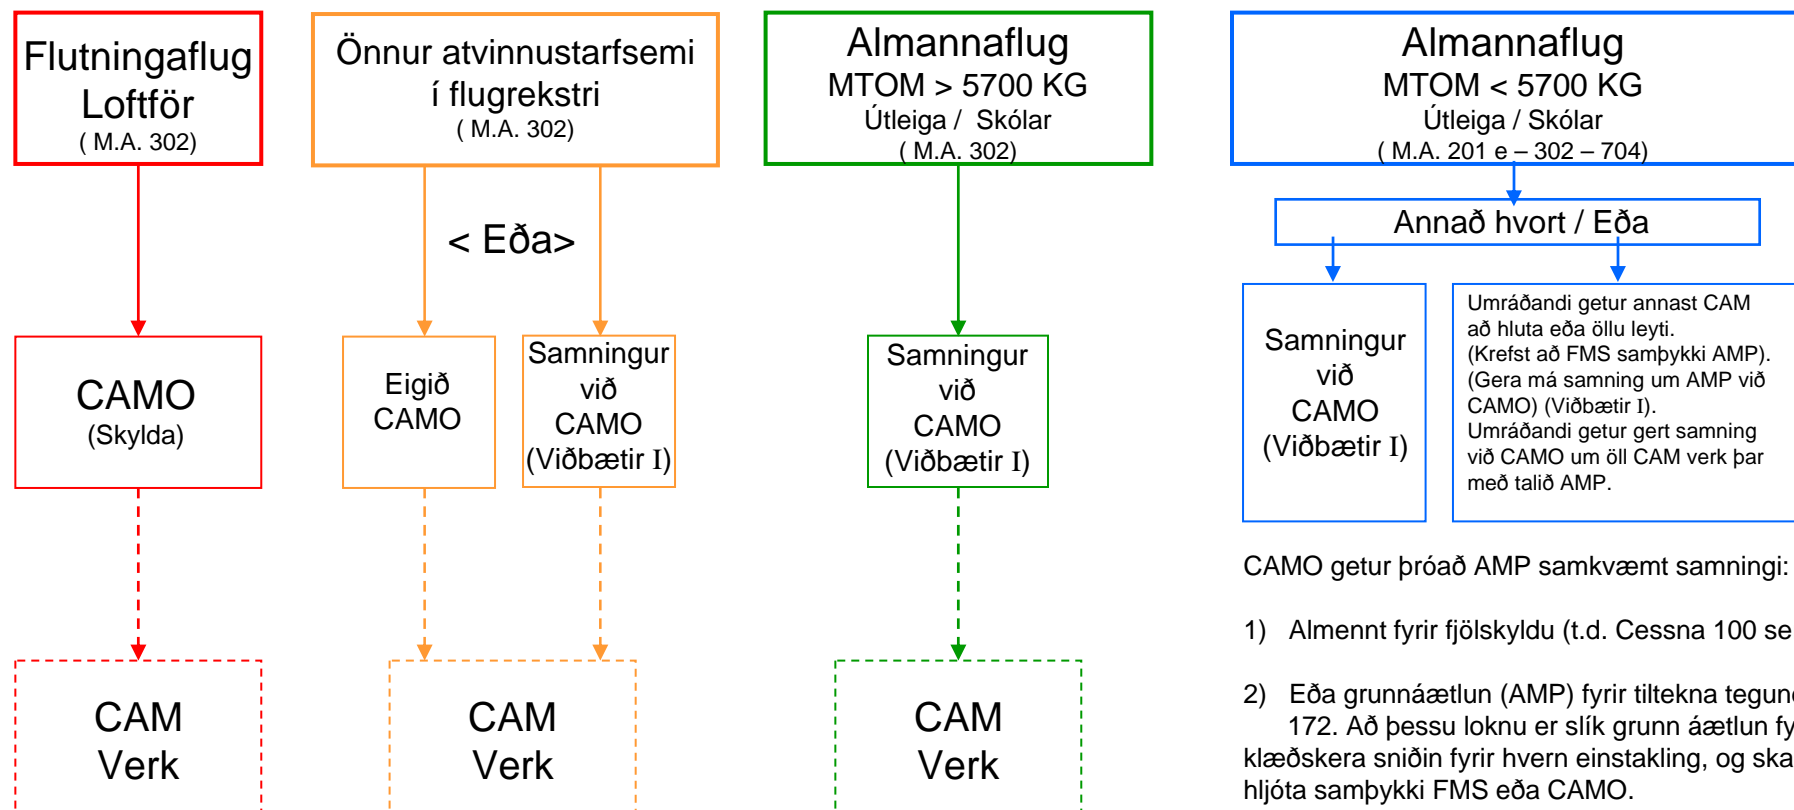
Flutningaflug Loftför
( M.A. 302)

Önnur atvinnustarfsemi í flugrekstri
( M.A. 302)

Almannaflug
MTOM > 5700 KG
Útleiga / Skólar
( M.A. 302)

Almannaflug
MTOM < 5700 KG
Útleiga / Skólar
( M.A. 201 e – 302 – 704)

< Eða>

Annað hvort / Eða

CAMO
(Skylda)

Eigið CAMO

Samningur við CAMO (Viðbætir I)

Samningur við CAMO (Viðbætir I)

Samningur við CAMO (Viðbætir I)

Umráðandi getur annast CAM að hluta eða öllu leyti.
(Krefst að FMS samþykki AMP).
(Gera má samning um AMP við CAMO) (Viðbætir I).
Umráðandi getur gert samning við CAMO um öll CAM verk þar með talið AMP.

CAMO getur þróað AMP samkvæmt samningi:

1) Almennt fyrir fjölskyldu (t.d. Cessna 100 se

2) Eða grunnáætlun (AMP) fyrir tiltekna tegun 172. Að þessu loknu er slík grunn áætlun fy klæðskera sniðin fyrir hvern einstakling, og ska hljóta samþykki FMS eða CAMO.

CAM Verk

CAM Verk

CAM Verk